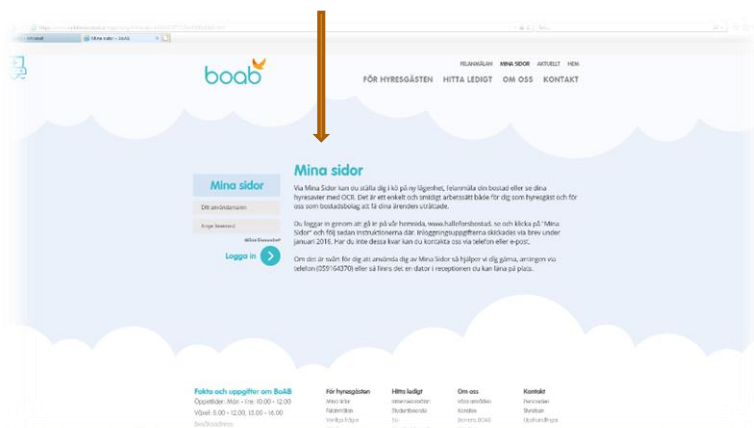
boab

FELANMÄLAN MINA SIDOR AKTUELLT HEM

FÖR HYRESGÄSTEN HITTA LEDIGT OM OSS KONTAKT

Mina sidor

Ditt användarnamn

Ange lösenord

Glömt lösenordet?

Logga in

Mina sidor

Via Mina Sidor kan du ställa dig i kö på ny lägenhet, felanmäla din bostad eller se dina hyresavier med OCR. Det är ett enkelt och smidigt arbetssätt både för dig som hyresgäst och för oss som bostadsbolag att få dina ärenden utförda.

Du loggar in genom att gå in på vår hemsida, www.hallefors​bostad.se och klicka på "Mina Sidor" och följ sedan instruktionerna där. Inloggningsuppgifterna skickades via brev under januari 2016. Har du inte dessa kvar kan du kontakta oss via telefon eller e-post.

Om det är svårt för dig att använda dig av Mina Sidor så hjälper vi dig gärna, antingen via telefon (0591-64370) eller så finns det en dator i receptionen du kan låna på plats.

Fakta och uppgifter om BoAB
Öppettider: Mån - fre: 10.00 - 12.00
Växel: 8.00 - 12.00, 13.00 - 16.00

För hyresgästen
Hitta ledigt
Om oss
Kontakt